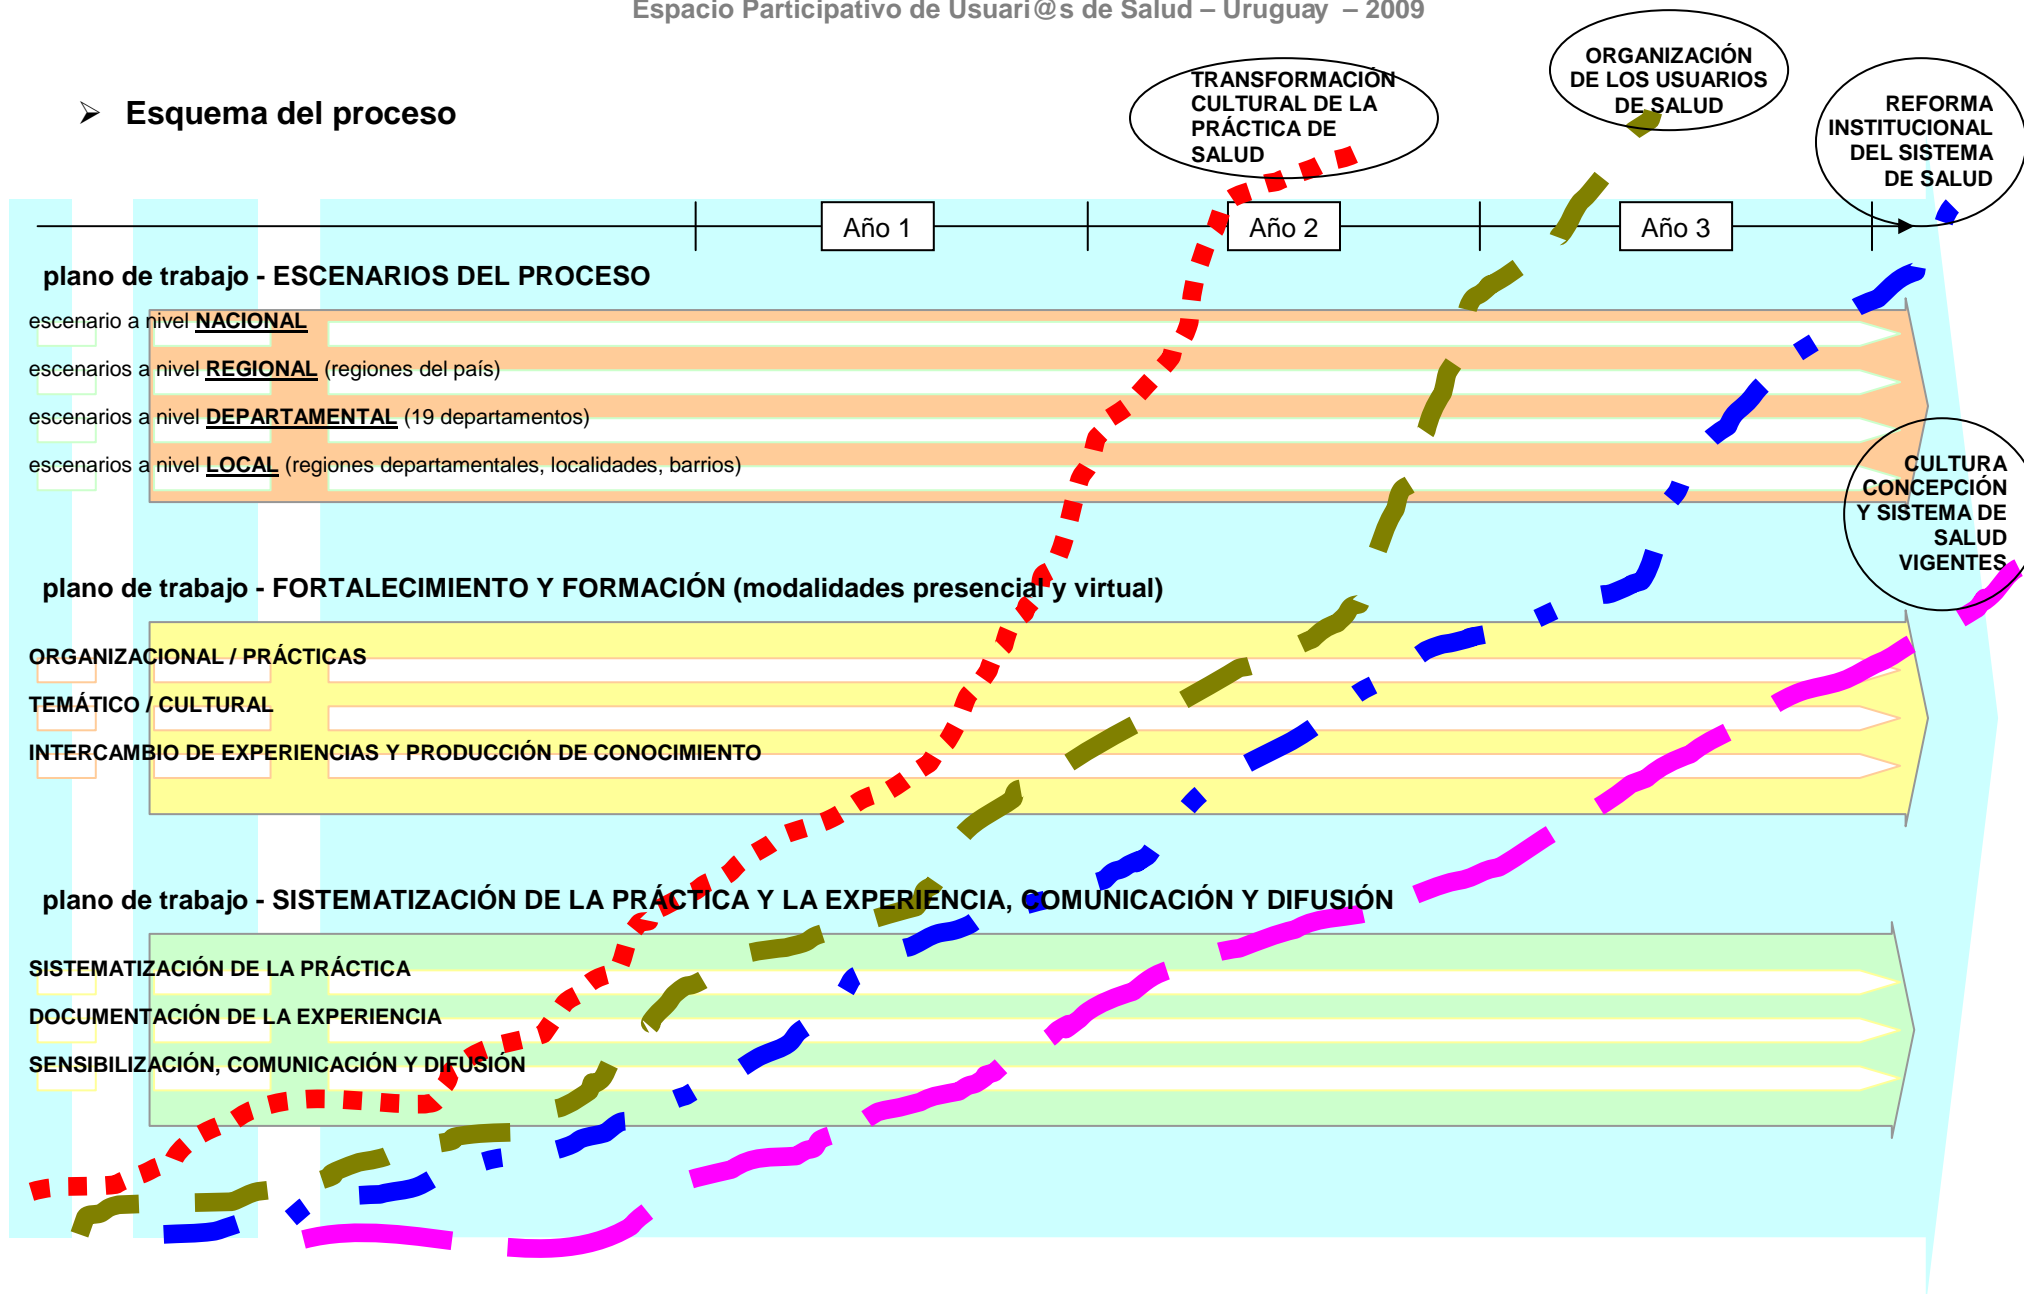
Espacio Participativo de Usuari@s de Salud – Uruguay – 2009

➢ Esquema del proceso

TRANSFORMACIÓN CULTURAL DE LA PRÁCTICA DE SALUD

ORGANIZACIÓN DE LOS USUARIOS DE SALUD

REFORMA INSTITUCIONAL DEL SISTEMA DE SALUD

Año 1

Año 2

Año 3

plano de trabajo - ESCENARIOS DEL PROCESO

escenario a nivel NACIONAL

escenarios a nivel REGIONAL (regiones del país)

escenarios a nivel DEPARTAMENTAL (19 departamentos)

escenarios a nivel LOCAL (regiones departamentales, localidades, barrios)

CULTURA CONCEPCIÓN Y SISTEMA DE SALUD VIGENTES

plano de trabajo - FORTALECIMIENTO Y FORMACIÓN (modalidades presencial y virtual)

ORGANIZACIONAL / PRÁCTICAS

TEMÁTICO / CULTURAL

INTERCAMBIO DE EXPERIENCIAS Y PRODUCCIÓN DE CONOCIMIENTO

plano de trabajo - SISTEMATIZACIÓN DE LA PRÁCTICA Y LA EXPERIENCIA, COMUNICACIÓN Y DIFUSIÓN

SISTEMATIZACIÓN DE LA PRÁCTICA

DOCUMENTACIÓN DE LA EXPERIENCIA

SENSIBILIZACIÓN, COMUNICACIÓN Y DIFUSIÓN